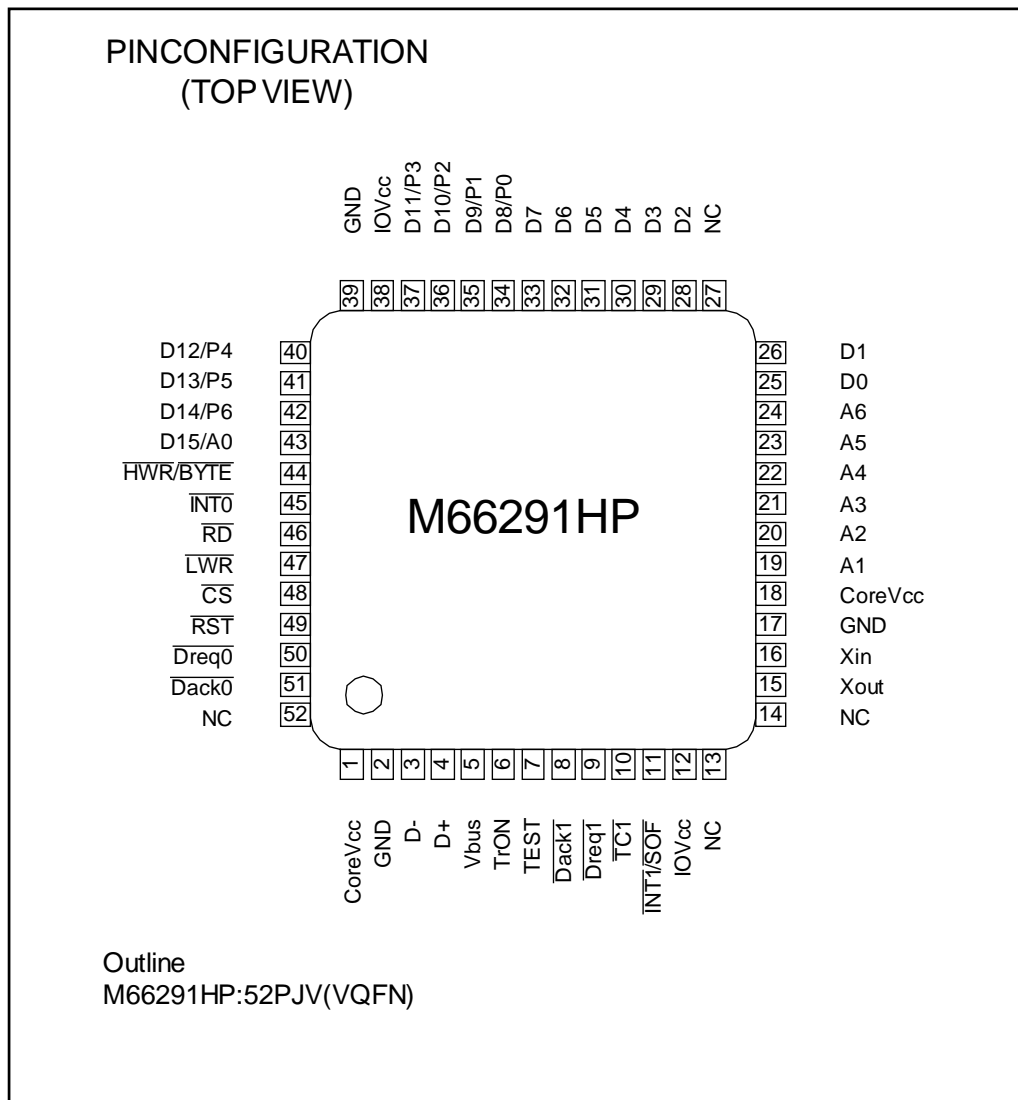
PINCONFIGURATION
(TOP VIEW)

GND IOVcc D11/P3 D10/P2 D9/P1 D8/P0 D7 D6 D5 D4 D3 D2 NC

39 38 37 36 35 34 33 32 31 30 29 28 27

D12/P4 40
D13/P5 41
D14/P6 42
D15/A0 43
$\overline{HWR}/\overline{BYTE}$ 44
$\overline{INT0}$ 45
$\overline{RD}$ 46
$\overline{LWR}$ 47
$\overline{CS}$ 48
$\overline{RST}$ 49
$\overline{Dreq0}$ 50
$\overline{Dack0}$ 51
NC 52

M66291HP

26 D1
25 D0
24 A6
23 A5
22 A4
21 A3
20 A2
19 A1
18 CoreVcc
17 GND
16 Xin
15 Xout
14 NC

1 2 3 4 5 6 7 8 9 10 11 12 13

CoreVcc GND D- D+ Vbus TrON TEST $\overline{Dack1}$ $\overline{Dreq1}$ $\overline{TC1}$ $\overline{INT1}/\overline{SOF}$ IOVcc NC

Outline
M66291HP:52PJV(VQFN)